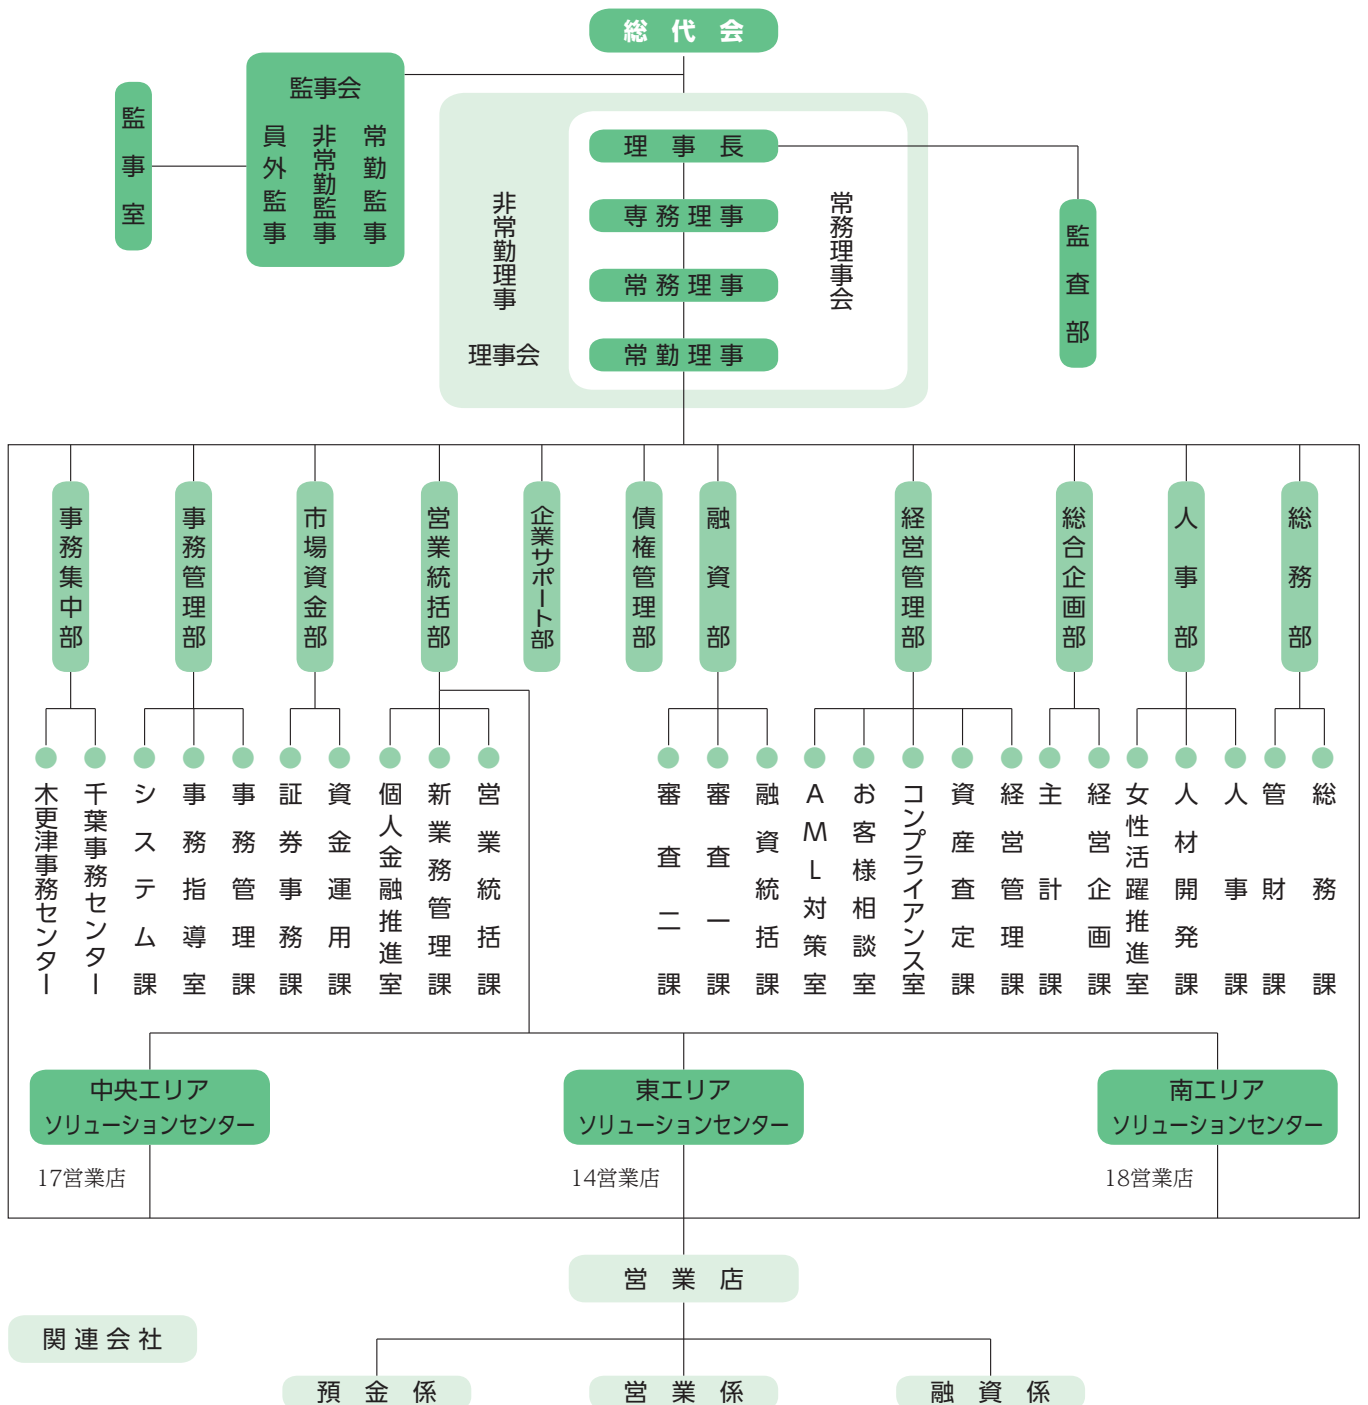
総代会

監事室

監事会
常勤監事
非常勤監事
員外監事

非常勤理事

理事会

理事長
専務理事
常務理事
常勤理事

常務理事会

監査部

事務集中部
木更津事務センター
千葉事務センター

事務管理部
システム課
事務指導室
事務管理課

市場資金部
証券事務課
資金運用課

営業統括部
個人金融推進室
新業務管理課
営業統括課

企業サポート部

債権管理部

融資部
審査二課
審査一課
融資統括課

経営管理部
AML対策室
お客様相談室
コンプライアンス室
資産査定課
経営管理課

総合企画部
主計課
経営企画課

人事部
女性活躍推進室
人材開発課
人事課

総務部
管財課
総務課

中央エリア
ソリューションセンター
17営業店

東エリア
ソリューションセンター
14営業店

南エリア
ソリューションセンター
18営業店

営業店

関連会社

預金係
営業係
融資係